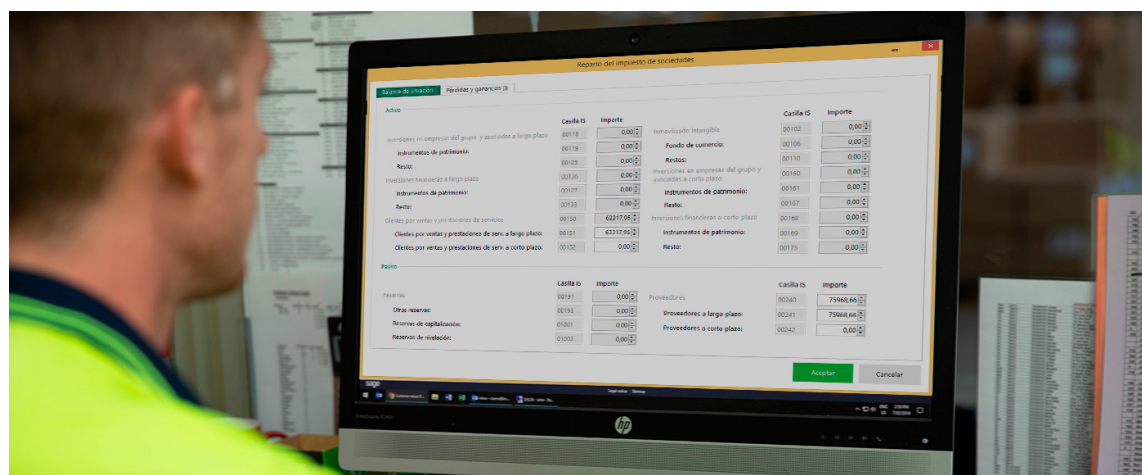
Reparto del impuesto de sociedades

Balance de situación | Pérdidas y ganancias (I)

Activo

| | Casilla IS | Importe |
|---|---|---|
| Inversiones en empresas del grupo y asociadas a largo plazo | 00118 | 0,00 |
| Instrumentos de patrimonio: | 00119 | 0,00 |
| Resto: | 00125 | 0,00 |
| Inversiones financieras a largo plazo | 00126 | 0,00 |
| Instrumentos de patrimonio: | 00127 | 0,00 |
| Resto: | 00133 | 0,00 |
| Clientes por ventas y prestaciones de servicios | 00150 | 62217,05 |
| Clientes por ventas y prestaciones de serv. a largo plazo: | 00151 | 62217,05 |
| Clientes por ventas y prestaciones de serv. a corto plazo: | 00152 | 0,00 |

| | Casilla IS | Importe |
|---|---|---|
| Inmovilizado intangible | 00102 | 0,00 |
| Fondo de comercio: | 00106 | 0,00 |
| Resto: | 00110 | 0,00 |
| Inversiones en empresas del grupo y asociadas a corto plazo | 00160 | 0,00 |
| Instrumentos de patrimonio: | 00161 | 0,00 |
| Resto: | 00167 | 0,00 |
| Inversiones financieras a corto plazo | 00168 | 0,00 |
| Instrumentos de patrimonio: | 00169 | 0,00 |
| Resto: | 00175 | 0,00 |

Pasivo

| | Casilla IS | Importe |
|---|---|---|
| Reservas | 00191 | 0,00 |
| Otras reservas: | 00192 | 0,00 |
| Reservas de capitalización: | 01001 | 0,00 |
| Reservas de nivelación: | 01002 | 0,00 |

| | Casilla IS | Importe |
|---|---|---|
| Proveedores | 00240 | 75968,66 |
| Proveedores a largo plazo: | 00241 | 75968,66 |
| Proveedores a corto plazo: | 00242 | 0,00 |

Aceptar | Cancelar

sage

hp